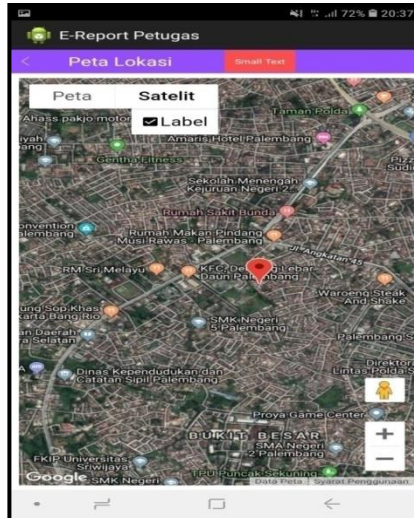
72% 20:37

E-Report Petugas

<

Peta Lokasi

Small Text

Peta

Satelit

Label

Ahass pakjo motor

Taman Polda

Ariyah

Amaris Hotel Palembang

Gentha Fitness

Sekolah Menengah Kejuruan Negeri 2

Rumah Sakit Bunda

Convention Palembang

Rumah Makan Pindang Musi Rawas - Palembang

Jl. Angkatan 45

RM Sri Melayu

KFC Demang Lebar Daun Palembang

Waroeng Steak And Shake

Rung Sop Khas Bang Rio

SMK Negeri 5 Palembang

Palembang S

Dinas Kependudukan dan Catatan Sipil Palembang

Direktor Lintas Polda S

Proya Game Center

BUKIT BESAR

SMA Negeri 2 Palembang

FKIP Universitas Sriwijaya

SMK Negeri

TPU Puncak Sekuning

Google

Data Peta

Syarat Penggunaan

+

−